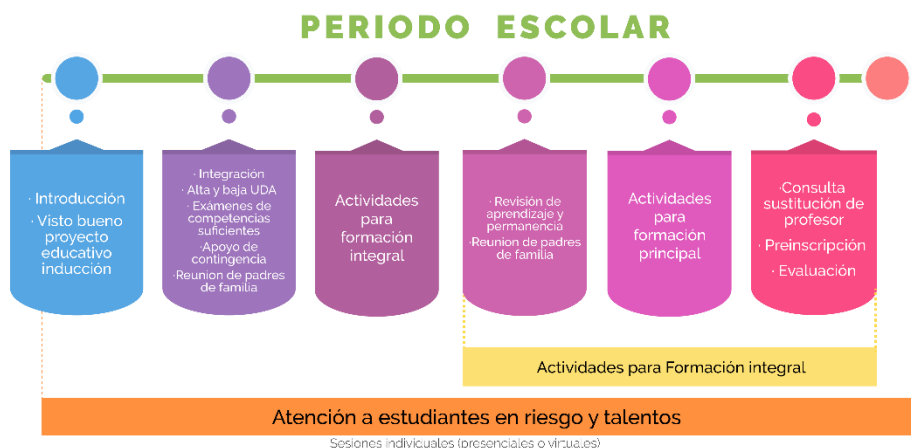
PERIODO ESCOLAR

· Introducción
· Visto bueno proyecto educativo inducción

· Integración
· Alta y baja UDA
· Exámenes de competencias suficientes
· Apoyo de contingencia
· Reunion de padres de familia

Actividades para formación integral

· Revisión de aprendizaje y permanencia
· Reunion de padres de familia

Actividades para formación principal

·Consulta sustitución de profesor
· Preinscripción
· Evaluación

Actividades para Formación integral

Atención a estudiantes en riesgo y talentos

Sesiones individuales (presenciales o virtuales)